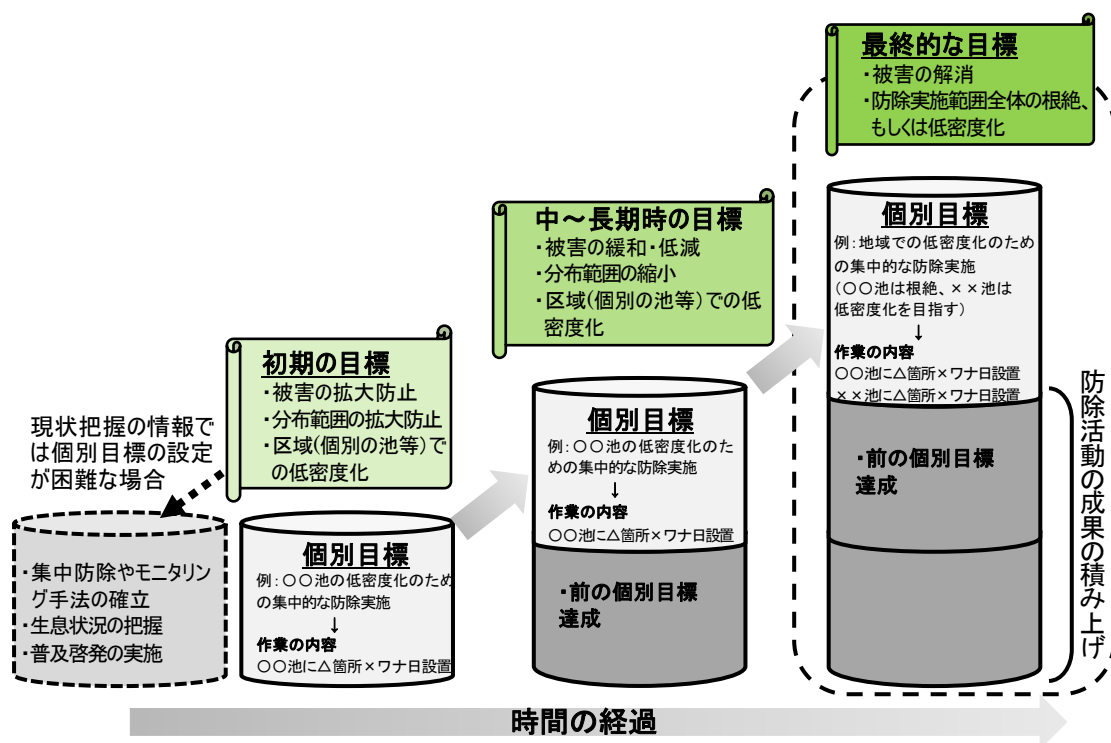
最終的な目標
・被害の解消
・防除実施範囲全体の根絶、もしくは低密度化

中～長期時の目標
・被害の緩和・低減
・分布範囲の縮小
・区域(個別の池等)での低密度化

初期の目標
・被害の拡大防止
・分布範囲の拡大防止
・区域(個別の池等)での低密度化

現状把握の情報では個別目標の設定が困難な場合

・集中防除やモニタリング手法の確立
・生息状況の把握
・普及啓発の実施

個別目標
例：○○池の低密度化のための集中的な防除実施
↓
作業の内容
○○池に△箇所×ワナ日設置

個別目標
例：○○池の低密度化のための集中的な防除実施
↓
作業の内容
○○池に△箇所×ワナ日設置

・前の個別目標達成

個別目標
例：地域での低密度化のための集中的な防除実施
(○○池は根絶、××池は低密度化を目指す)
↓
作業の内容
○○池に△箇所×ワナ日設置
××池に△箇所×ワナ日設置

・前の個別目標達成

防除活動の成果の積み上げ

時間の経過